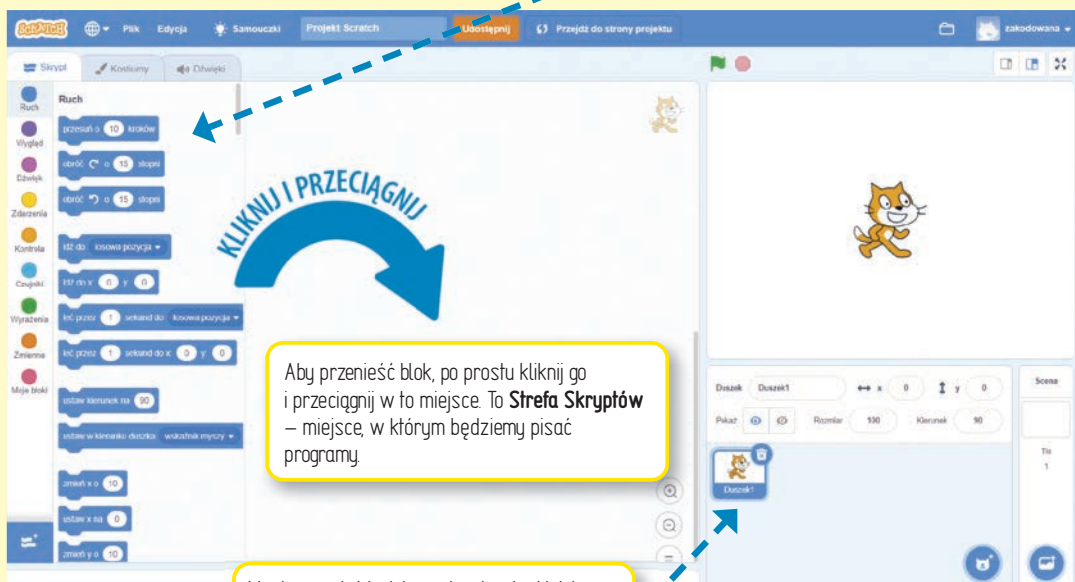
SCRATCH Plik Edycja Samouczki Projekt Scratch Udostępnij Przejdź do strony projektu zakodowana

Skrypt Kostiumy Dźwięki

Ruch Wygląd Dźwięk Zdarzenia Kontrola Czujniki Wyrażenia Zmienne Moje bloki

Ruch

przesuń o 10 kroków

obróć o 15 stopni

obróć o 15 stopni

idź do losowa pozycja

idź do x: 0 y: 0

leć przez 1 sekund do losowa pozycja

leć przez 1 sekund do x: 0 y: 0

ustaw kierunek na 90

ustaw w kierunku duszka wskaźnik myszy

zmień x o 10

ustaw x na 0

zmień y o 10

KLIKNIJ I PRZECIĄGNIJ

Aby przenieść blok, po prostu kliknij go i przeciągnij w to miejsce. To **Strefa Skryptów** – miejsce, w którym będziemy pisać programy.

Duszek Duszek1 x 0 y 0

Pokaż Rozmiar 100 Kierunek 90

Duszek1

Scena

Tło 1

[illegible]